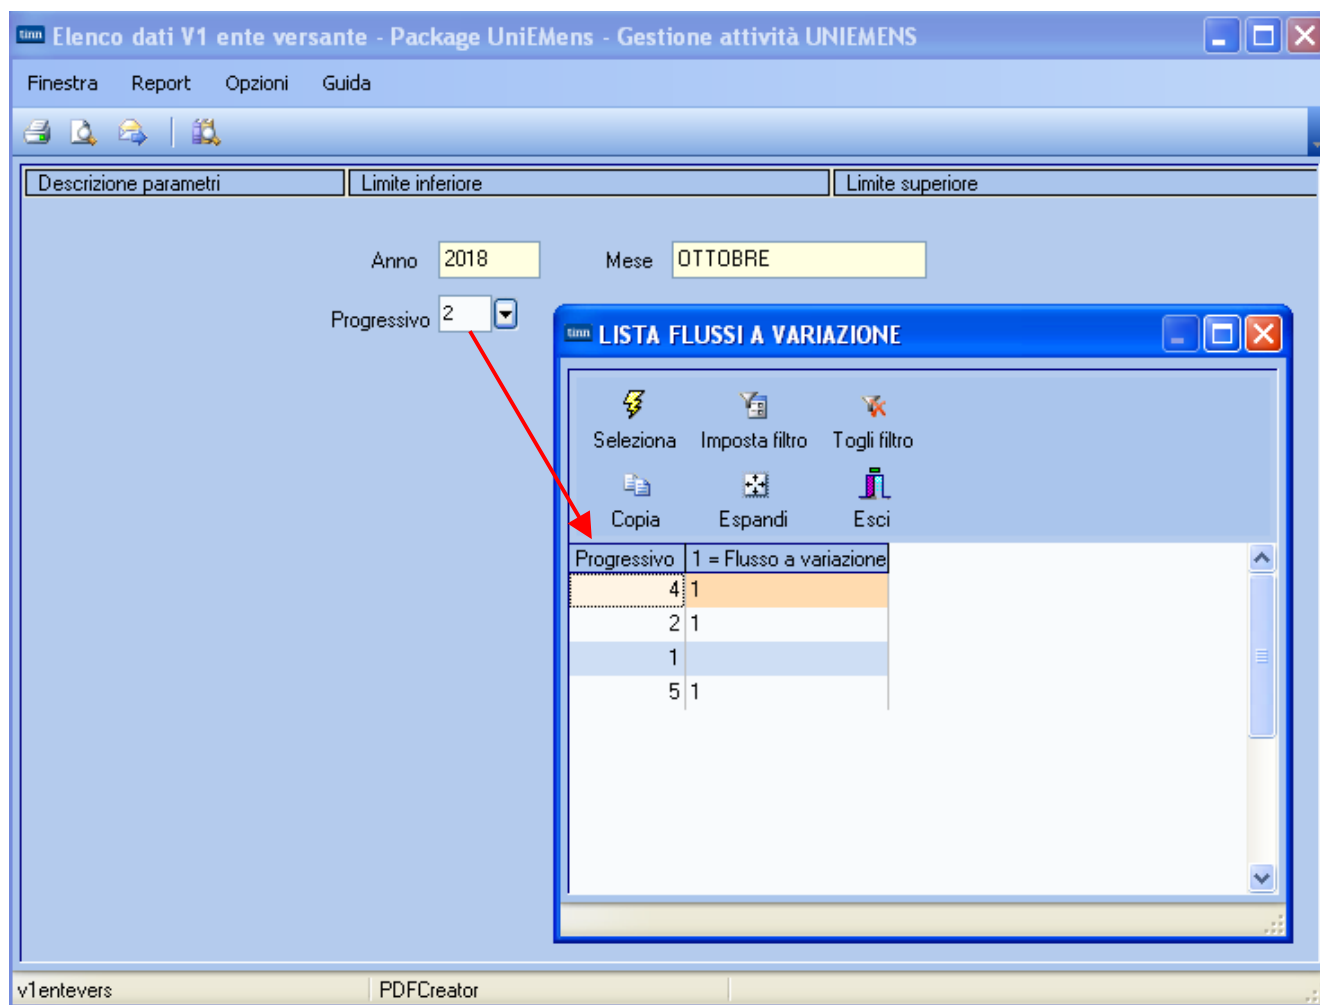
Elenco dati V1 ente versante - Package UniEMens - Gestione attività UNIEMENS

Finestra Report Opzioni Guida

| Descrizione parametri | Limite inferiore | Limite superiore |
|---|---|---|

Anno 2018 Mese OTTOBRE

Progressivo 2

LISTA FLUSSI A VARIAZIONE

Seleziona Imposta filtro Togli filtro

Copia Espandi Esci

| Progressivo | 1 = Flusso a variazione |
|---|---|
| 4 | 1 |
| 2 | 1 |
| 1 | |
| 5 | 1 |

v1entevers PDFCreator